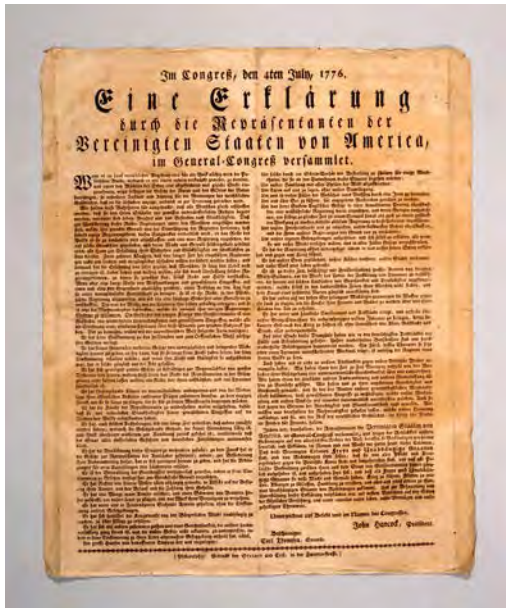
Im Congreß, den 4ten July, 1776.

Eine Erklärung

durch die Repräsentanten der

Vereinigten Staaten von America,

im General-Congreß versammlet.

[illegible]

Unterzeichnet auf Befehl und im Namen des Congresses,

John Hancock, Präsident.

Bezeugt,

Carl Thomson, Secretär.

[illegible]